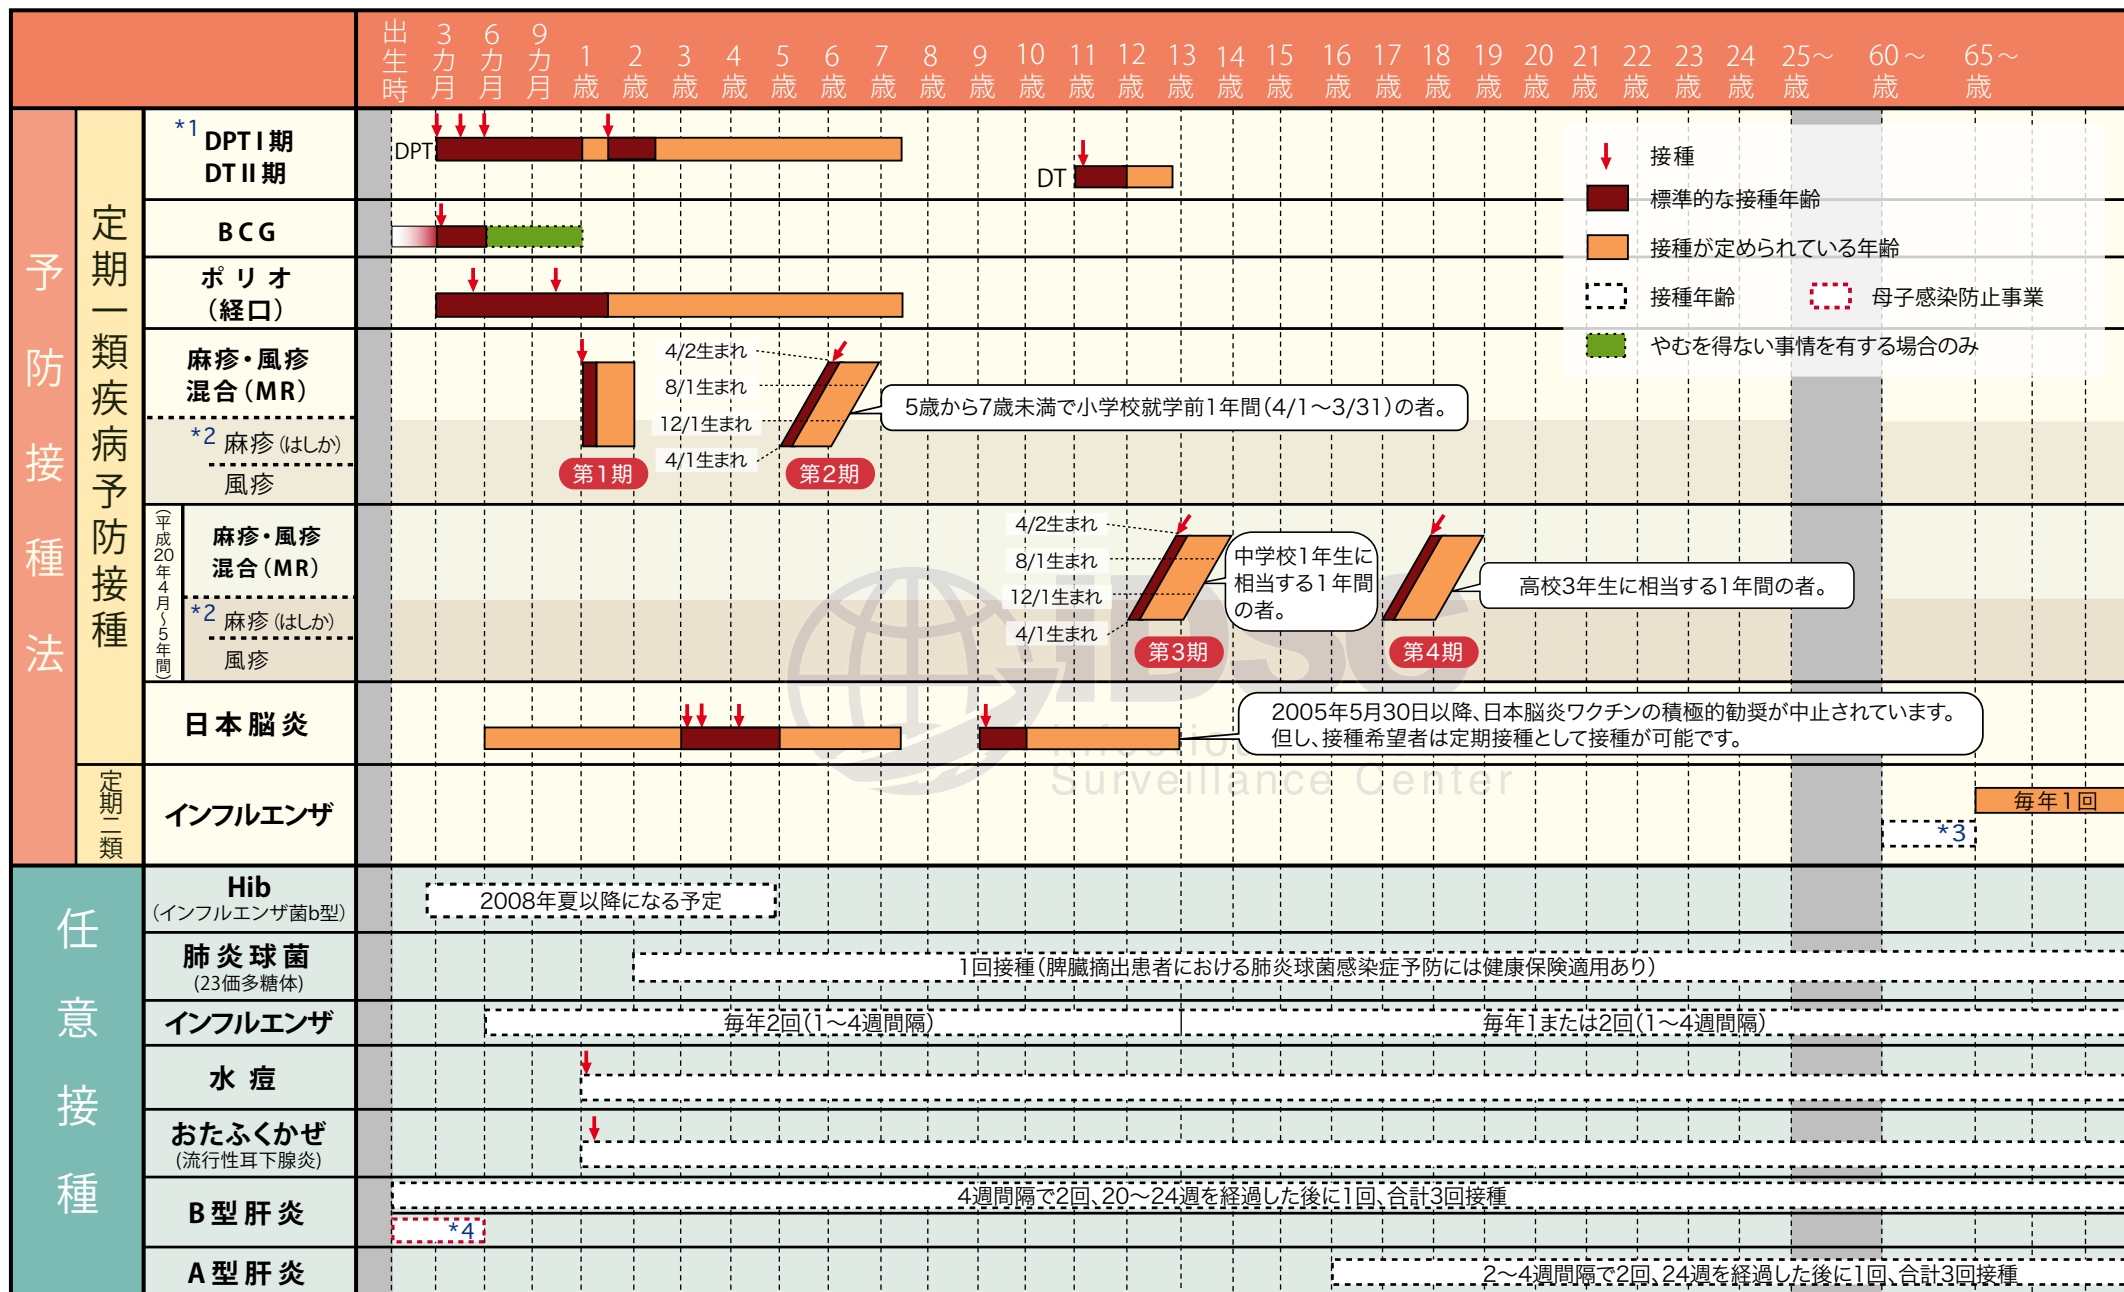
出生時 3カ月 6カ月 9カ月 1歳 2歳 3歳 4歳 5歳 6歳 7歳 8歳 9歳 10歳 11歳 12歳 13歳 14歳 15歳 16歳 17歳 18歳 19歳 20歳 21歳 22歳 23歳 24歳 25～歳 60～歳 65～歳

予防接種法

定期一類疾病予防接種

*1 DPT I期 DT II期
DPT
DT

BCG

ポリオ（経口）

麻疹・風疹混合（MR）
*2 麻疹（はしか）
風疹

4/2生まれ
8/1生まれ
12/1生まれ
4/1生まれ
第1期
第2期
5歳から7歳未満で小学校就学前1年間(4/1～3/31)の者。

（平成20年4月～5年間）
麻疹・風疹混合（MR）
*2 麻疹（はしか）
風疹

4/2生まれ
8/1生まれ
12/1生まれ
4/1生まれ
中学校1年生に相当する1年間の者。
第3期
高校3年生に相当する1年間の者。
第4期

日本脳炎
2005年5月30日以降、日本脳炎ワクチンの積極的勧奨が中止されています。但し、接種希望者は定期接種として接種が可能です。

定期二類
インフルエンザ
毎年1回
*3

接種
標準的な接種年齢
接種が定められている年齢
接種年齢
母子感染防止事業
やむを得ない事情を有する場合のみ

任意接種

Hib（インフルエンザ菌b型）
2008年夏以降になる予定

肺炎球菌（23価多糖体）
1回接種(脾臓摘出患者における肺炎球菌感染症予防には健康保険適用あり)

インフルエンザ
毎年2回(1～4週間隔)
毎年1または2回(1～4週間隔)

水痘

おたふくかぜ（流行性耳下腺炎）

B型肝炎
4週間隔で2回、20～24週を経過した後に1回、合計3回接種
*4

A型肝炎
2～4週間隔で2回、24週を経過した後に1回、合計3回接種

Surveillance Center